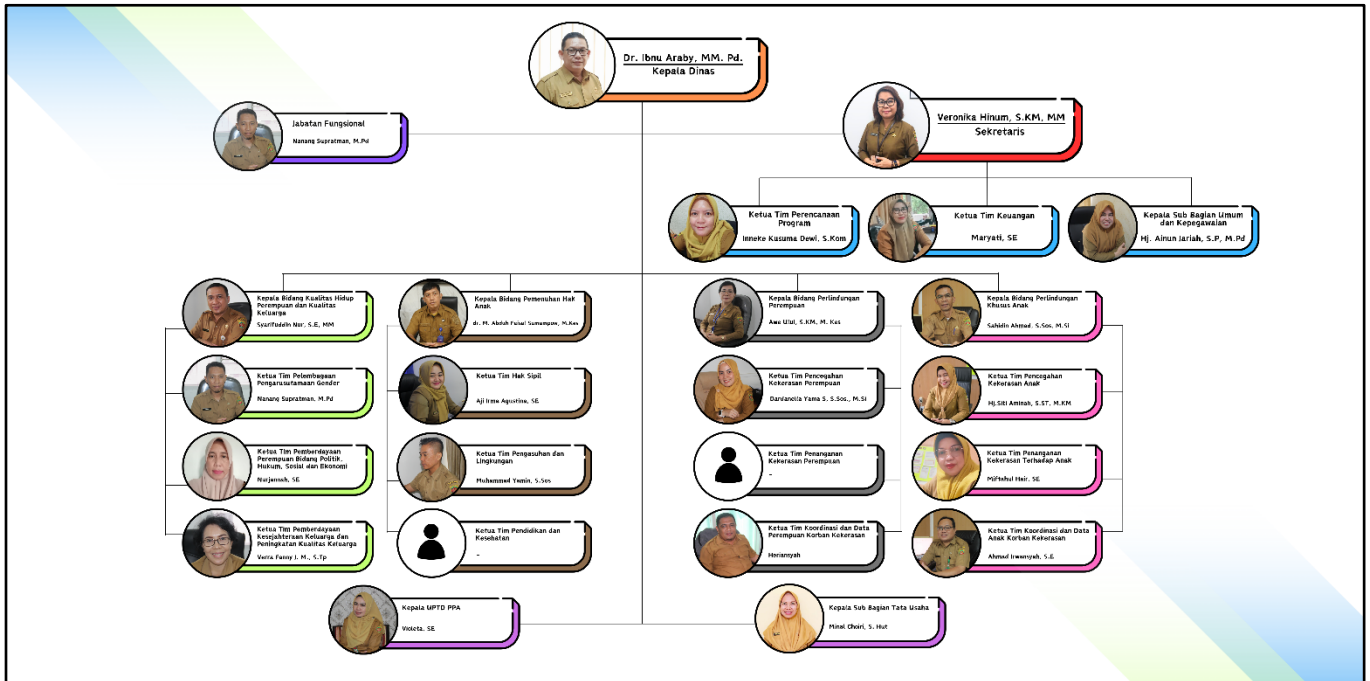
Dr. Ibnu Araby, MM. Pd.
Kepala Dinas

Jabatan Fungsional
Nanang Supratman, M.Pd

Veronika Hinum, S.KM, MM
Sekretaris

Ketua Tim Perencanaan Program
Inneke Kusuma Dewi, S.Kom

Ketua Tim Keuangan
Maryati, SE

Kepala Sub Bagian Umum dan Kepegawaian
Hj. Ainun Jariah, S.P, M.Pd

Kepala Bidang Kualitas Hidup Perempuan dan Kualitas Keluarga
Syarifudin Nur, S.E, MM

Ketua Tim Pelembagaan Pengarusutamaan Gender
Nanang Supratman, M.Pd

Ketua Tim Pemberdayaan Perempuan Bidang Politik, Hukum, Sosial dan Ekonomi
Nurjannah, SE

Ketua Tim Pemberdayaan Kesejahteraan Keluarga dan Peningkatan Kualitas Keluarga
Verra Fanny J. M., S.Tp

Kepala Bidang Pemenuhan Hak Anak
dr. M. Abduh Faisal Sumampow, M.Kes

Ketua Tim Hak Sipil
Aji Irma Agustina, SE

Ketua Tim Pengasuhan dan Lingkungan
Muhammad Yamin, S.Sos

Ketua Tim Pendidikan dan Kesehatan
-

Kepala Bidang Perlindungan Perempuan
Awa Ulul, S.KM, M. Kes

Ketua Tim Pencegahan Kekerasan Perempuan
Danlanella Yama S. S.Sos., M.Si

Ketua Tim Penanganan Kekerasan Perempuan
-

Ketua Tim Koordinasi dan Data Perempuan Korban Kekerasan
Herlansyah

Kepala Bidang Perlindungan Khusus Anak
Sahidin Ahmad, S.Sos, M.Si

Ketua Tim Pencegahan Kekerasan Anak
Hj.Siti Aminah, S.ST, M.KM

Ketua Tim Penanganan Kekerasan Terhadap Anak
Miftahul Hair, SE

Ketua Tim Koordinasi dan Data Anak Korban Kekerasan
Ahmad Irwansyah, S.E.

Kepala UPTD PPA
Violeta, SE

Kepala Sub Bagian Tata Usaha
Minal Choiri, S. Hut